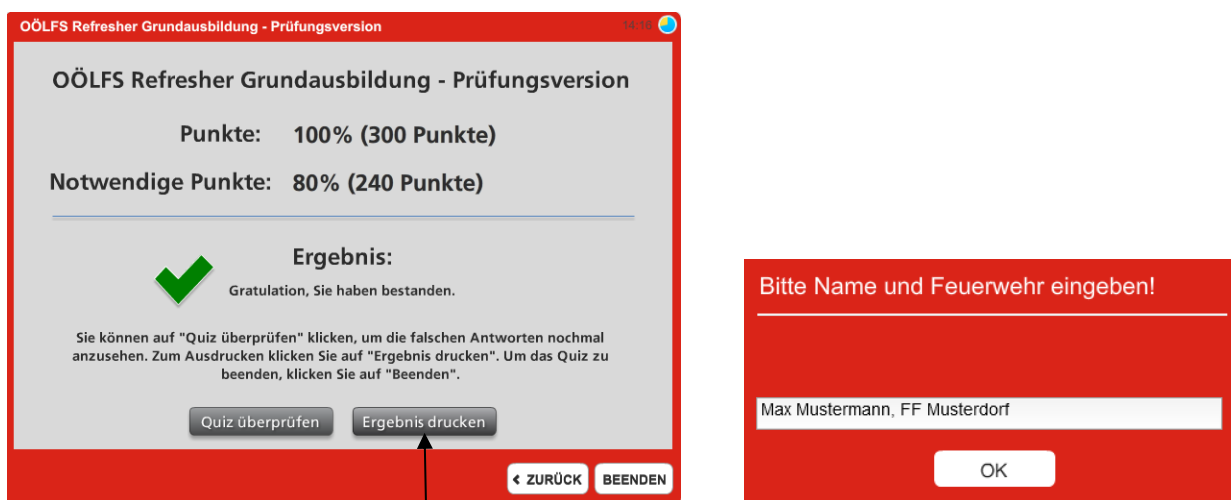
OÖLFS Refresher Grundausbildung - Prüfungsversion

14:16

OÖLFS Refresher Grundausbildung - Prüfungsversion

Punkte: 100% (300 Punkte)

Notwendige Punkte: 80% (240 Punkte)

Ergebnis:

Gratulation, Sie haben bestanden.

Sie können auf "Quiz überprüfen" klicken, um die falschen Antworten nochmal anzusehen. Zum Ausdrucken klicken Sie auf "Ergebnis drucken". Um das Quiz zu beenden, klicken Sie auf "Beenden".

Quiz überprüfen

Ergebnis drucken

ZURÜCK

BEENDEN

Bitte Name und Feuerwehr eingeben!

Max Mustermann, FF Musterdorf

OK